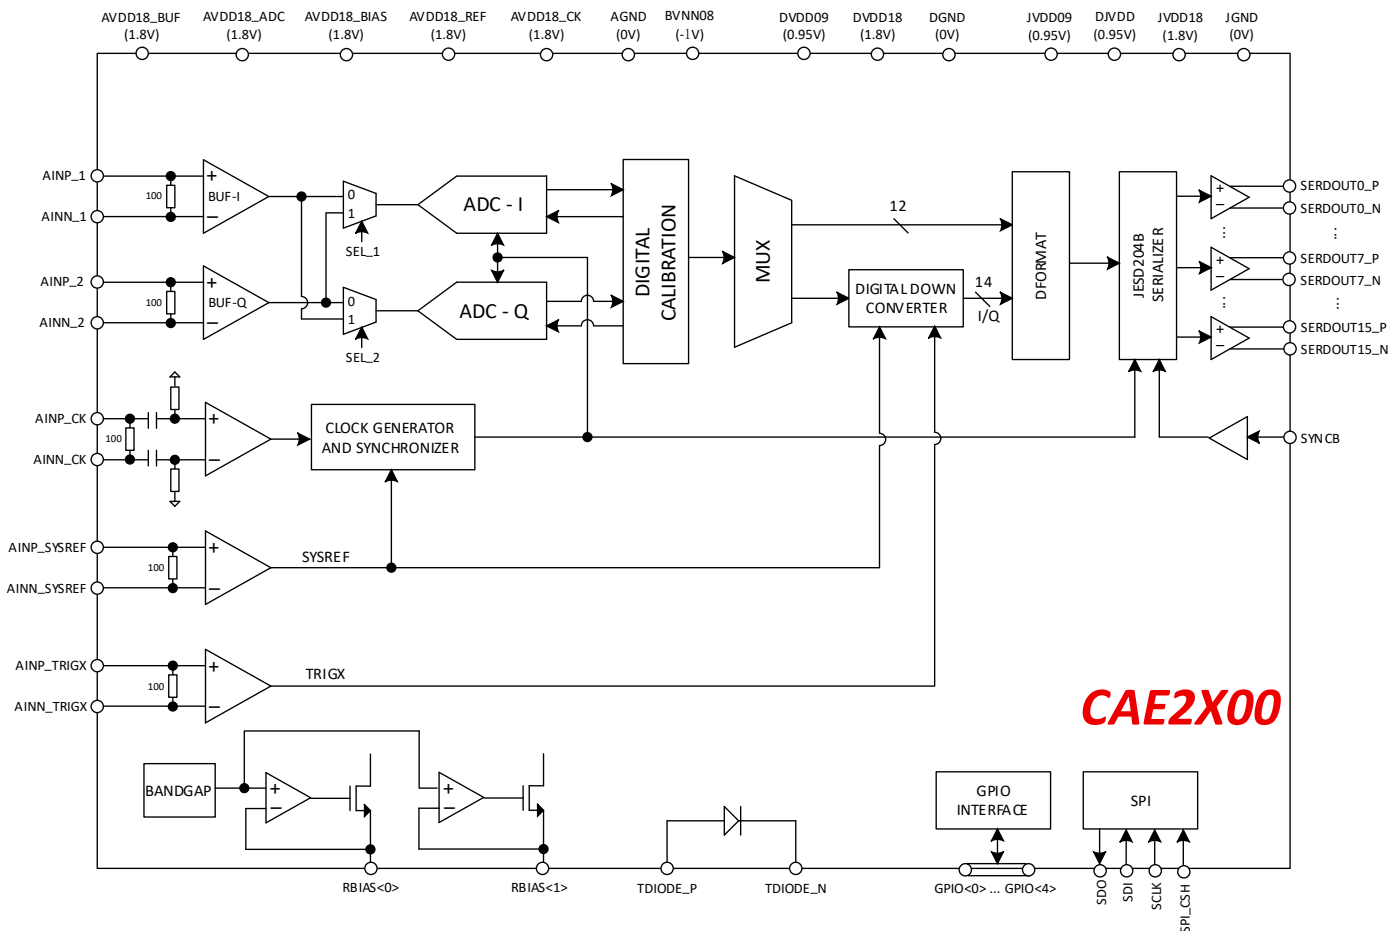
AVDD18_BUF (1.8V)
AVDD18_ADC (1.8V)
AVDD18_BIAS (1.8V)
AVDD18_REF (1.8V)
AVDD18_CK (1.8V)
AGND (0V)
BVNN08 (-1V)
DVDD09 (0.95V)
DVDD18 (1.8V)
DGND (0V)
JVDD09 (0.95V)
DJVDD (0.95V)
JVDD18 (1.8V)
JGND (0V)

AINP_1
AINN_1
100
BUF-I
+
−
0
1
SEL_1
ADC - I

AINP_2
AINN_2
100
BUF-Q
+
−
0
1
SEL_2
ADC - Q

DIGITAL CALIBRATION
MUX
12
DIGITAL DOWN CONVERTER
14
I/Q
DFORMAT
JESD204B SERIALIZER

SERDOUT0_P
SERDOUT0_N
SERDOUT7_P
SERDOUT7_N
SERDOUT15_P
SERDOUT15_N
SYNCB

AINP_CK
AINN_CK
100
CLOCK GENERATOR AND SYNCHRONIZER

AINP_SYSREF
AINN_SYSREF
100
SYSREF

AINP_TRIGX
AINN_TRIGX
100
TRIGX

CAE2X00

BANDGAP
GPIO INTERFACE
SPI

RBIAS<0>
RBIAS<1>
TDIODE_P
TDIODE_N
GPIO<0> ... GPIO<4>
SDO
SDI
SCLK
SPI_CSH